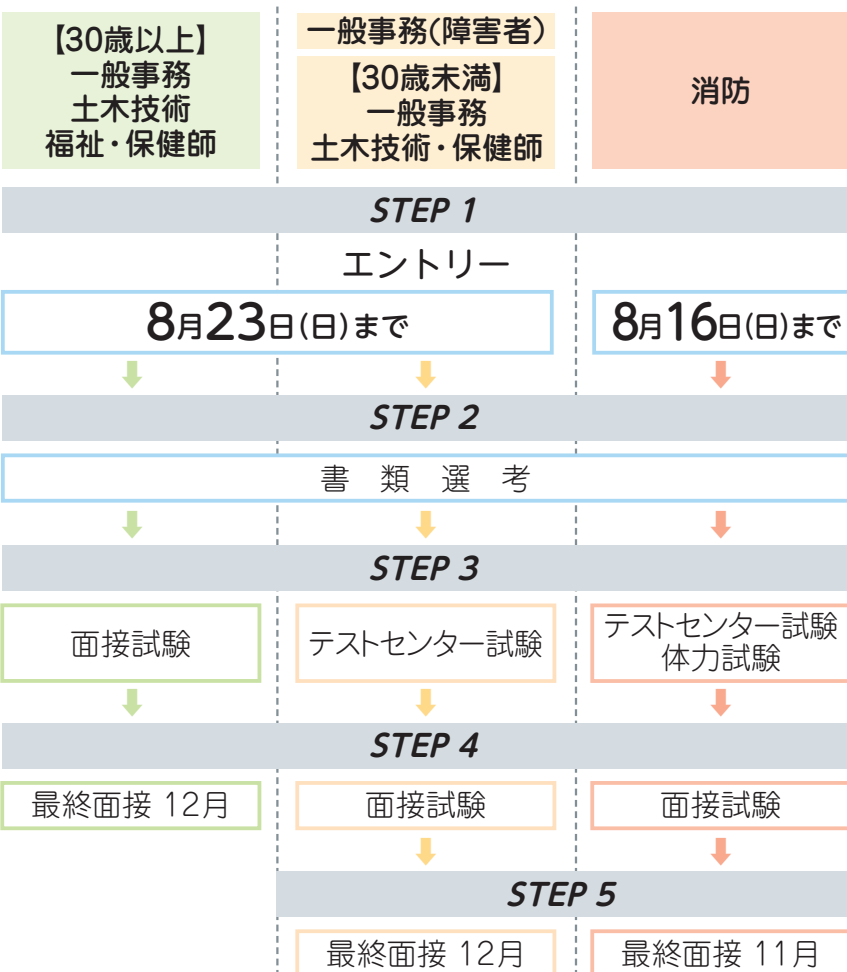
【30歳以上】
一般事務
土木技術
福祉・保健師

一般事務(障害者)

【30歳未満】
一般事務
土木技術・保健師

消防

STEP 1

エントリー

8月23日(日)まで

8月16日(日)まで

STEP 2

書 類 選 考

STEP 3

面接試験

テストセンター試験

テストセンター試験
体力試験

STEP 4

最終面接 12月

面接試験

面接試験

STEP 5

最終面接 12月

最終面接 11月